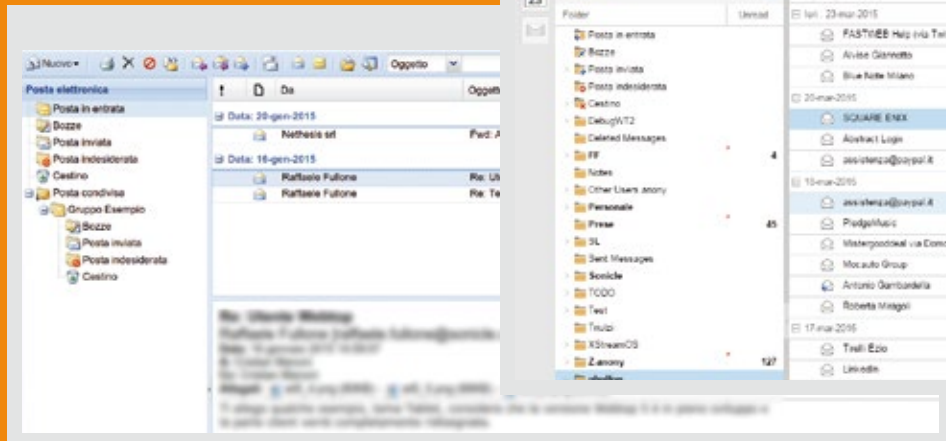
Nuovo Oggetto

Posta elettronica
Posta in entrata
Bozze
Posta inviata
Posta indesiderata
Cestino
Posta condivisa
Gruppo Esempio
Bozze
Posta inviata
Posta indesiderata
Cestino

! Da Oggett
Data: 20-gen-2015
Nethesis srl Fwd: A
Data: 16-gen-2015
Raffaele Fullone Re: U
Raffaele Fullone Re: T

Re: Utente Webtop
Raffaele Fullone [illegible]
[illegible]

Folder Unread
Posta in entrata
Bozze
Posta inviata
Posta indesiderata
Cestino
DebugWT2
Deleted Messages
FF 4
Notes
Other Users anony
Personale
Prese 45
SL
Sent Messages
Sonicle
TODO
Test
Teulo
XStreamOS
Z anony 127

lun 23-mar-2015
FASTWEB Help (via Twi
Alvise Gianotto
Blue Note Milano
20-mar-2015
SQUARE ENIX
Abstract Login
assistenza@paypal.it
18-mar-2015
assistenza@paypal.it
PledgeMusic
Matergoodeal via Dome
Mocauto Group
Antonio Gambardella
Roberta Milagol
17-mar-2015
Trelli Ezio
LinkedIn